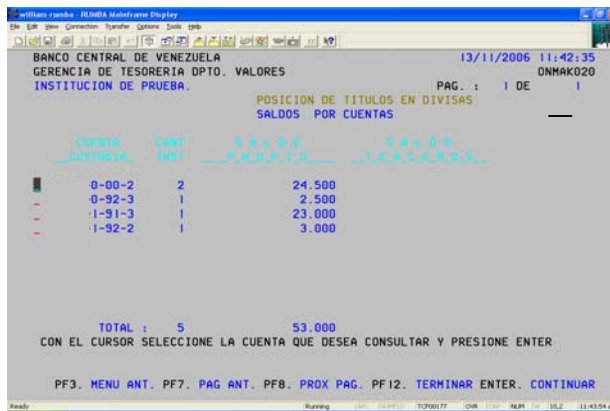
williams-rumba - RUMBA Mainframe Display
File Edit View Connection Transfer Options Tools Help

BANCO CENTRAL DE VENEZUELA 13/11/2006 11:42:35
GERENCIA DE TESORERIA DPTO. VALORES ONMAK020
INSTITUCION DE PRUEBA. PAG. : 1 DE 1
POSICION DE TITULOS EN DIVISAS
SALDOS POR CUENTAS

| CUENTA CUSTODIA | CANT INST | S A L D O P R O P I O | S A L D O T E R C E R O S |
|---|---|---|---|
| 0-00-2 | 2 | 24.500 | |
| 0-92-3 | 1 | 2.500 | |
| 1-91-3 | 1 | 23.000 | |
| 1-92-2 | 1 | 3.000 | |

TOTAL : 5 53.000
CON EL CURSOR SELECCIONE LA CUENTA QUE DESEA CONSULTAR Y PRESIONE ENTER

PF3. MENU ANT. PF7. PAG ANT. PF8. PROX PAG. PF12. TERMINAR ENTER. CONTINUAR

Ready Running TCP00177 OVR NUM 10,2 11:43:54